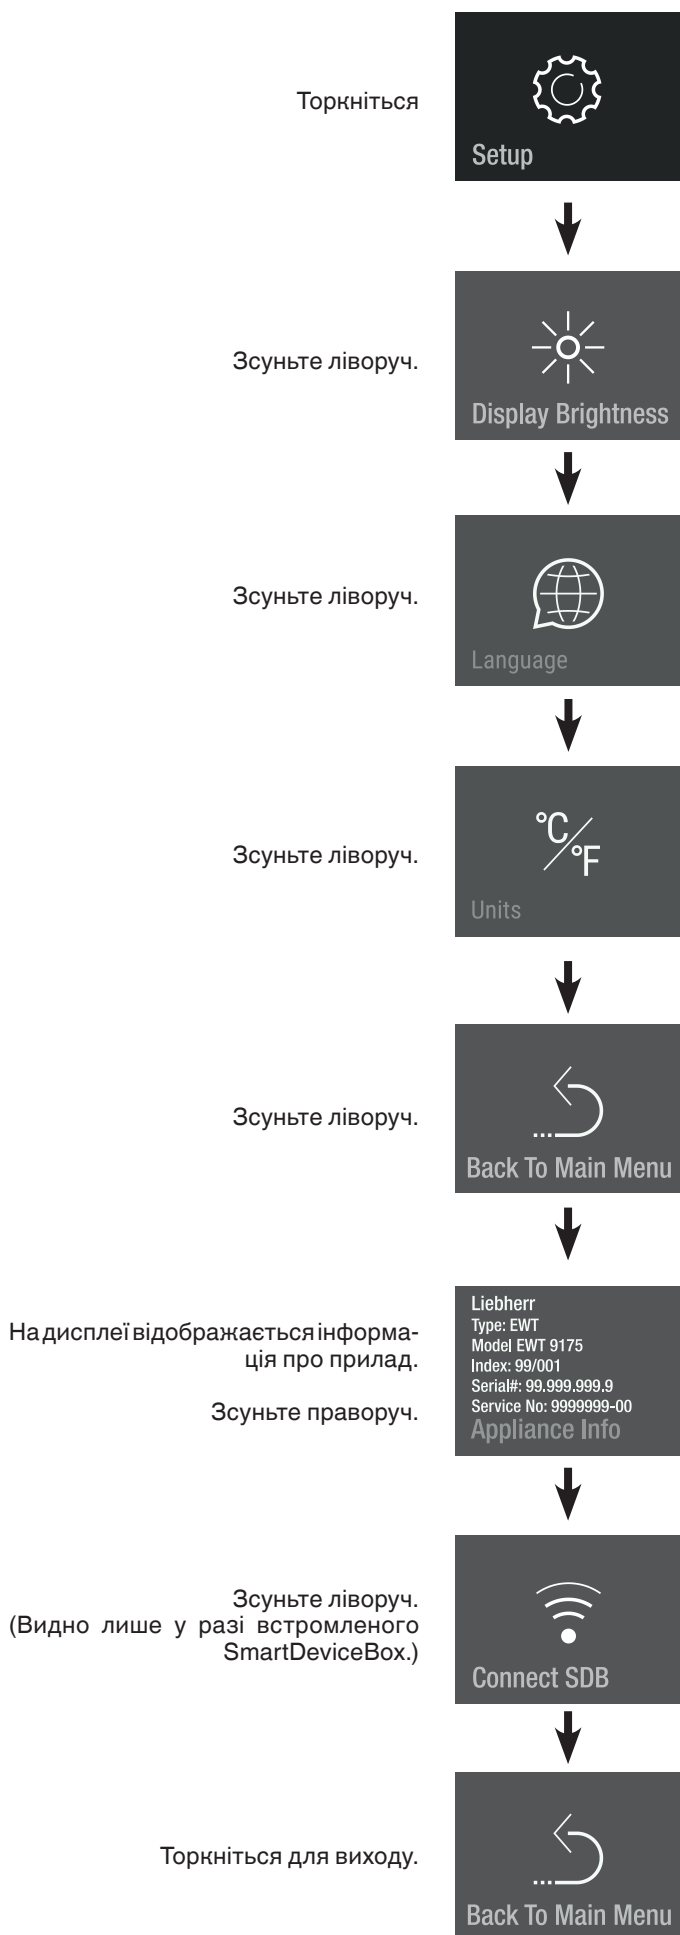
Торкніться

Setup

Зсуньте ліворуч.

Display Brightness

Зсуньте ліворуч.

Language

Зсуньте ліворуч.

°C/°F

Units

Зсуньте ліворуч.

Back To Main Menu

На дисплеї відображається інформація про прилад.

Зсуньте праворуч.

Liebherr
Type: EWT
Model EWT 9175
Index: 99/001
Serial#: 99.999.999.9
Service No: 9999999-00
Appliance Info

Зсуньте ліворуч. (Видно лише у разі встромленого SmartDeviceBox.)

Connect SDB

Торкніться для виходу.

Back To Main Menu